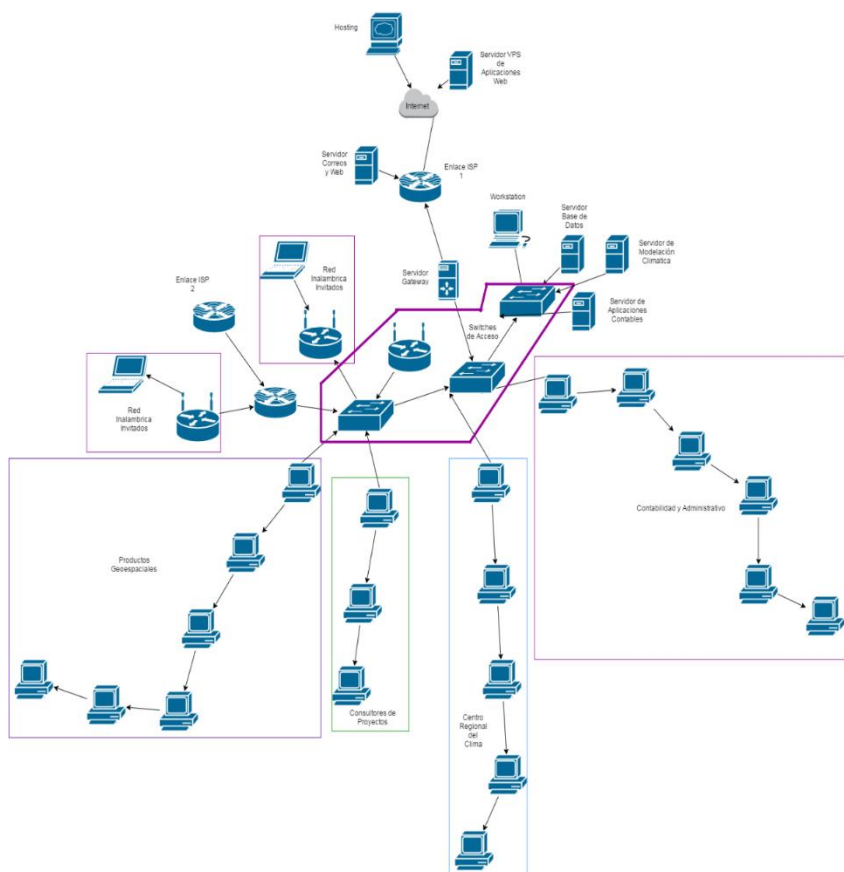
Hosting

Servidor VPS de Aplicaciones Web

Internet

Servidor Correos y Web

Enlace ISP 1

Workstation

Servidor Base de Datos

Servidor de Modelación Climatica

Red Inalambrica Invitados

Enlace ISP 2

Servidor Gateway

Servidor de Aplicaciones Contables

Switches de Acceso

Red Inalambrica Invitados

Contabilidad y Administrativo

Productos Geoespaciales

Consultores de Proyectos

Centro Regional del Clima